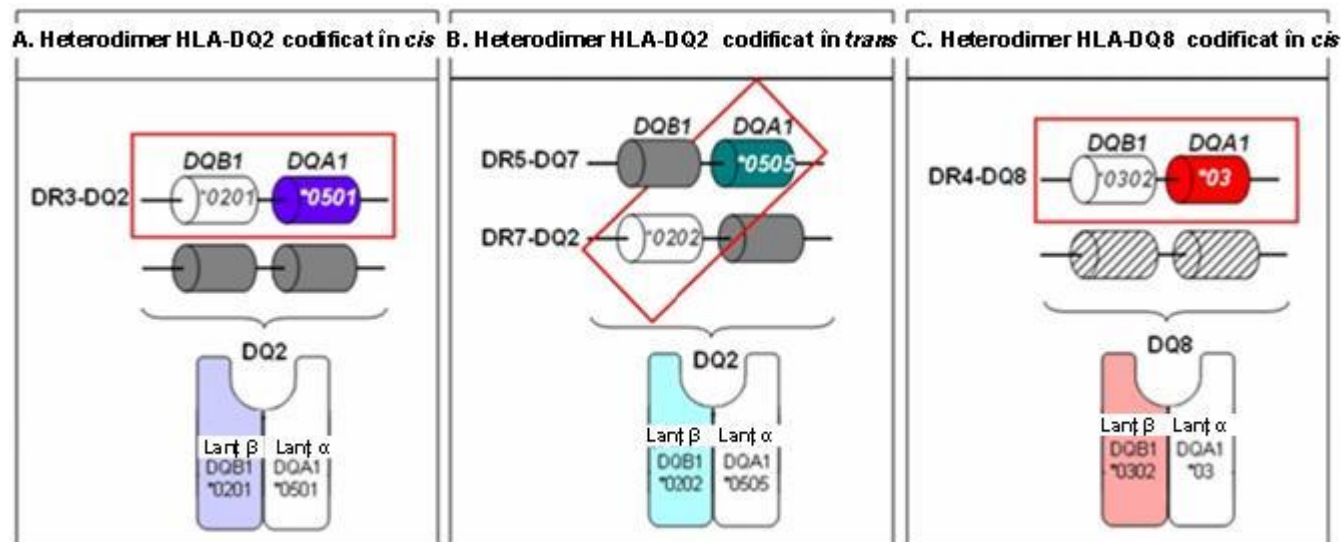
A. Heterodimer HLA-DQ2 codificat în *cis*

DQB1 DQA1

DR3-DQ2 *0201 *0501

DQ2

Lanț β DQB1 *0201

Lanț α DQA1 *0501

B. Heterodimer HLA-DQ2 codificat în *trans*

DQB1 DQA1

DR5-DQ7 *0505

DR7-DQ2 *0202

DQ2

Lanț β D0B1 *0202

Lanț α DQA1 *0505

C. Heterodimer HLA-DQ8 codificat în *cis*

DQB1 DQA1

DR4-DQ8 *0302 *03

DQ8

Lanț β DQB1 *0302

Lanț α DQA1 *03